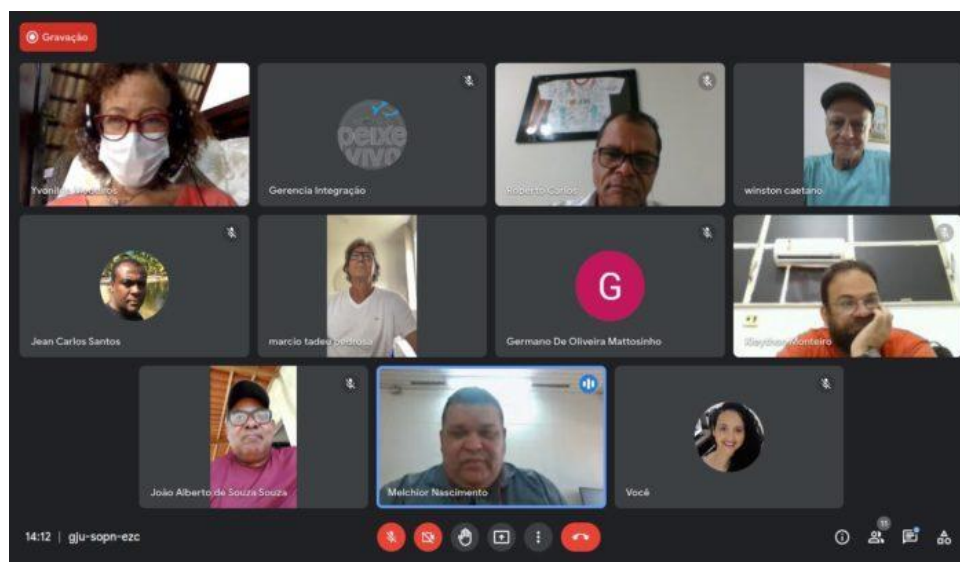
Gravação

Yvonilde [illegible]

peixe vivo

Gerencia Integração

Roberto Carlos

winston caetano

Jean Carlos Santos

marcio tadeu pedrosa

G

Germano De Oliveira Mattosinho

Kleython Monteiro

João Alberto de Souza Souza

Melchior Nascimento

Você

14:12 | gju-sopn-ezc

11